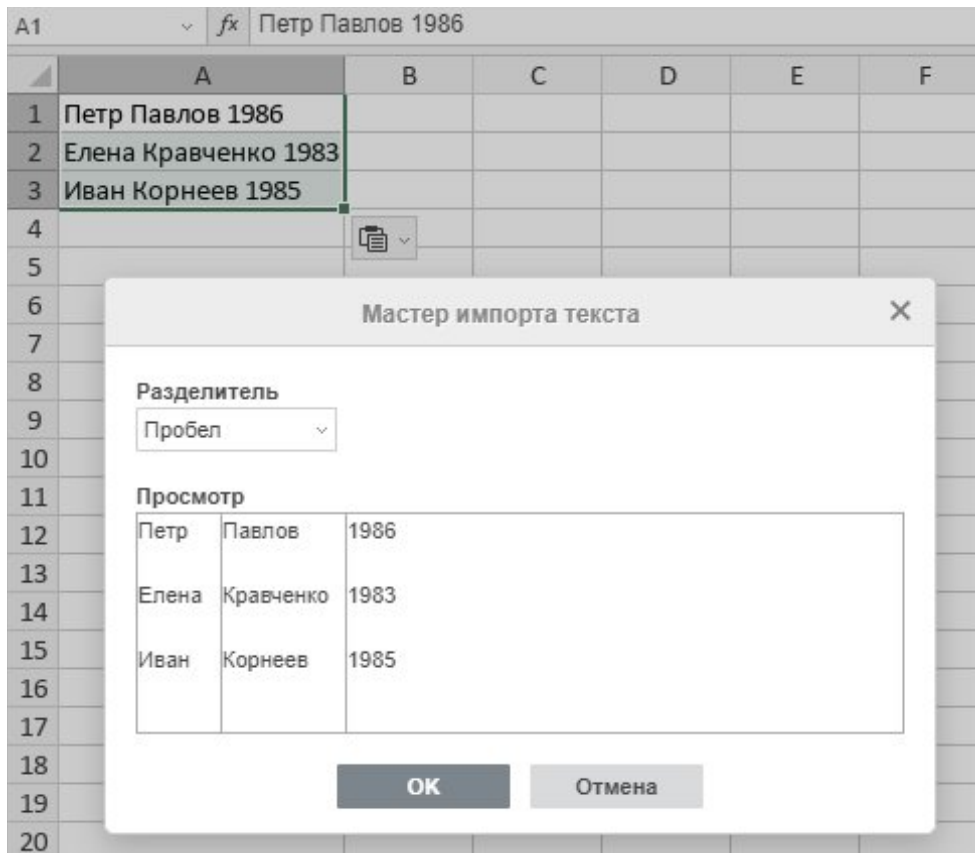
A1 $fx$ Петр Павлов 1986

| | A | B | C | D | E | F |
|---|---|---|---|---|---|---|
| 1 | Петр Павлов 1986 | | | | | |
| 2 | Елена Кравченко 1983 | | | | | |
| 3 | Иван Корнеев 1985 | | | | | |
| 4 | | | | | | |
| 5 | | | | | | |
| 6 | | | | | | |
| 7 | | | | | | |
| 8 | | | | | | |
| 9 | | | | | | |
| 10 | | | | | | |
| 11 | | | | | | |
| 12 | | | | | | |
| 13 | | | | | | |
| 14 | | | | | | |
| 15 | | | | | | |
| 16 | | | | | | |
| 17 | | | | | | |
| 18 | | | | | | |
| 19 | | | | | | |
| 20 | | | | | | |

Мастер импорта текста

Разделитель
Пробел

Просмотр

| | | |
|---|---|---|
| Петр | Павлов | 1986 |
| Елена | Кравченко | 1983 |
| Иван | Корнеев | 1985 |

OK Отмена